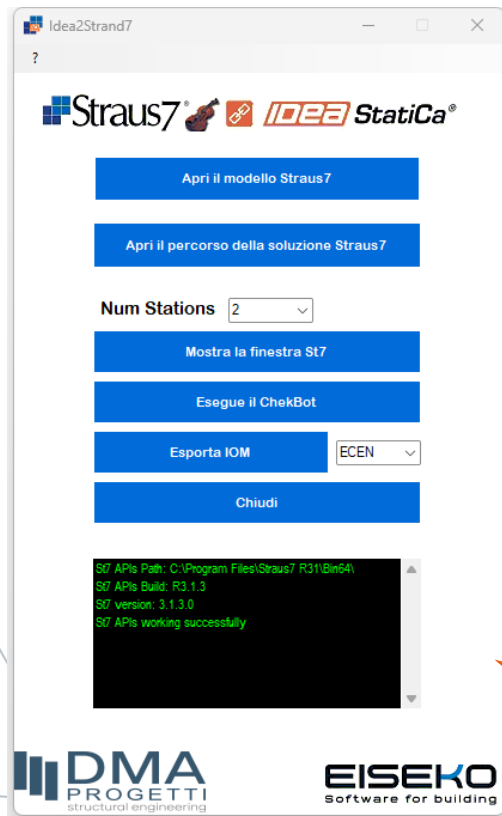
Idea2Strand7

?

Straus7® IDEA StatiCa®

Apri il modello Straus7

Apri il percorso della soluzione Straus7

Num Stations 2

Mostra la finestra St7

Esegue il ChekBot

Esporta IOM

ECEN

Chiudi

St7 APIs Path: C:\Program Files\Straus7 R31\Bin64\
St7 APIs Build: R3.1.3
St7 version: 3.1.3.0
St7 APIs working successfully

DMA PROGETTI structural engineering

EISEKO Software for building